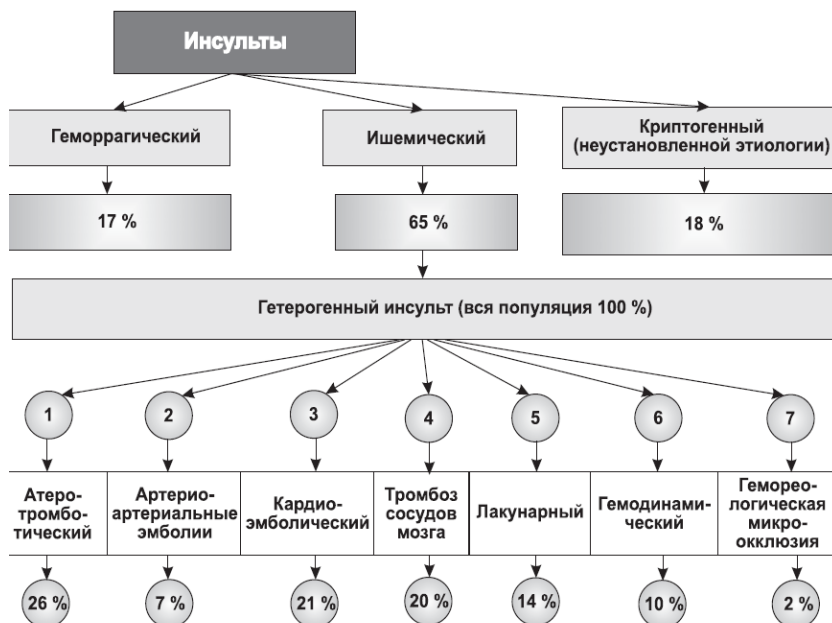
Инсульты

Геморрагический

Ишемический

Криптогенный (неустановленной этиологии)

17 %

65 %

18 %

Гетерогенный инсульт (вся популяция 100 %)

1

2

3

4

5

6

7

Атеротромботический

Артерио-артериальные эмболии

Кардиоэмболический

Тромбоз сосудов мозга

Лакунарный

Гемодинамический

Гемореологическая микроокклюзия

26 %

7 %

21 %

20 %

14 %

10 %

2 %